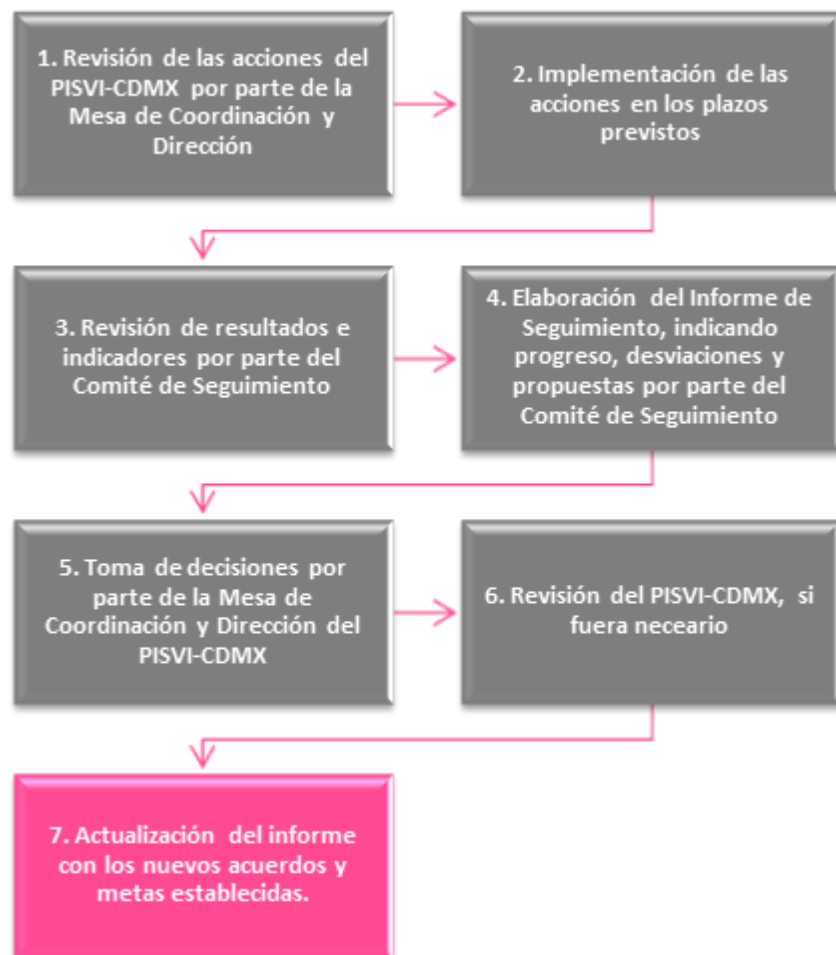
1. Revisión de las acciones del PISVI-CDMX por parte de la Mesa de Coordinación y Dirección

2. Implementación de las acciones en los plazos previstos

3. Revisión de resultados e indicadores por parte del Comité de Seguimiento

4. Elaboración del Informe de Seguimiento, indicando progreso, desviaciones y propuestas por parte del Comité de Seguimiento

5. Toma de decisiones por parte de la Mesa de Coordinación y Dirección del PISVI-CDMX

6. Revisión del PISVI-CDMX, si fuera neceario

7. Actualización del informe con los nuevos acuerdos y metas establecidas.